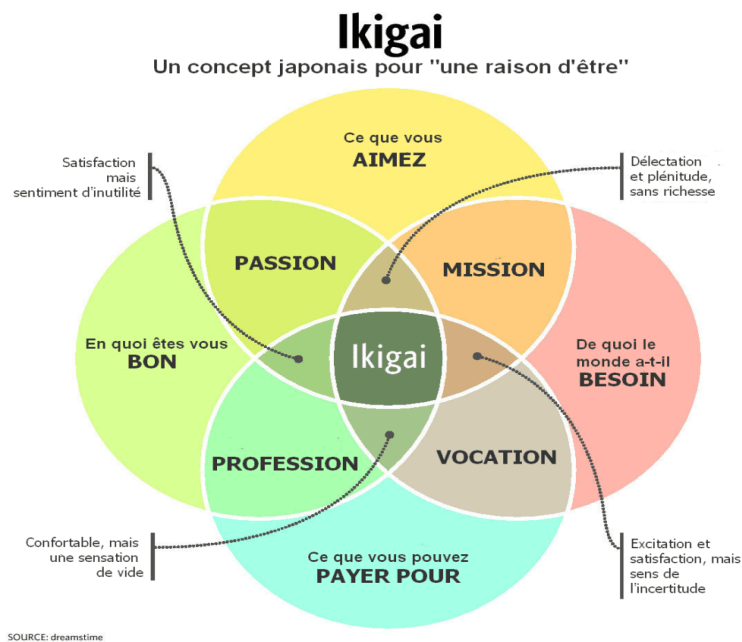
Ikigai

Un concept japonais pour "une raison d'être"

Satisfaction mais sentiment d'inutilité

Ce que vous AIMEZ

Délectation et plénitude, sans richesse

PASSION

MISSION

En quoi êtes vous BON

Ikigai

De quoi le monde a-t-il BESOIN

PROFESSION

VOCATION

Confortable, mais une sensation de vide

Ce que vous pouvez PAYER POUR

Excitation et satisfaction, mais sens de l'incertitude

SOURCE: dreamstime